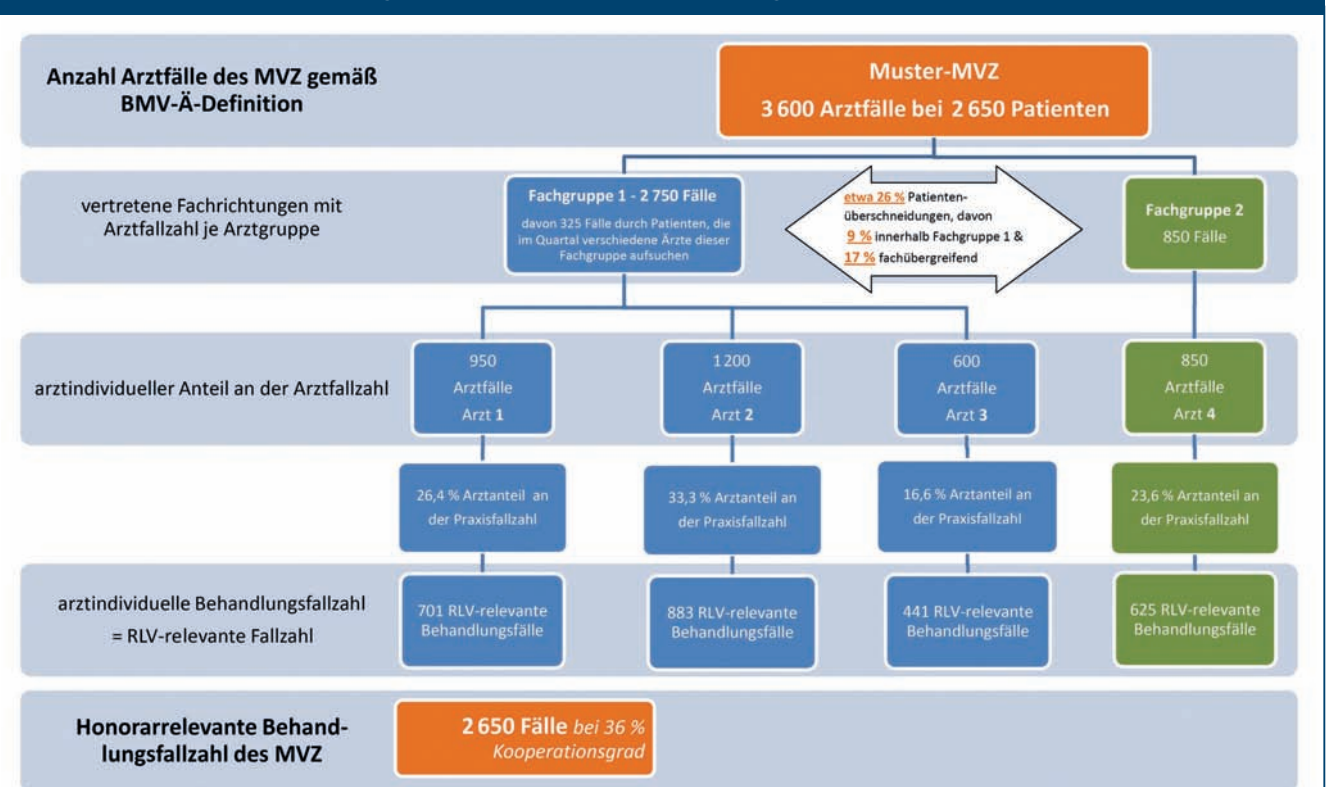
Anzahl Arztfälle des MVZ gemäß BMV-Ä-Definition

Muster-MVZ
3 600 Arztfälle bei 2 650 Patienten

vertretene Fachrichtungen mit Arztfallzahl je Arztgruppe

Fachgruppe 1 - 2 750 Fälle
davon 325 Fälle durch Patienten, die im Quartal verschiedene Ärzte dieser Fachgruppe aufsuchen

etwa 26 % Patientenüberschneidungen, davon 9 % innerhalb Fachgruppe 1 & 17 % fachübergreifend

Fachgruppe 2
850 Fälle

arztindividueller Anteil an der Arztfallzahl

950 Arztfälle Arzt 1

1 200 Arztfälle Arzt 2

600 Arztfälle Arzt 3

850 Arztfälle Arzt 4

26,4 % Arztanteil an der Praxisfallzahl

33,3 % Arztanteil an der Praxisfallzahl

16,6 % Arztanteil an der Praxisfallzahl

23,6 % Arztanteil an der Praxisfallzahl

arztindividuelle Behandlungsfallzahl = RLV-relevante Fallzahl

701 RLV-relevante Behandlungsfälle

883 RLV-relevante Behandlungsfälle

441 RLV-relevante Behandlungsfälle

625 RLV-relevante Behandlungsfälle

Honorarrelevante Behandlungsfallzahl des MVZ

2 650 Fälle bei 36 % Kooperationsgrad